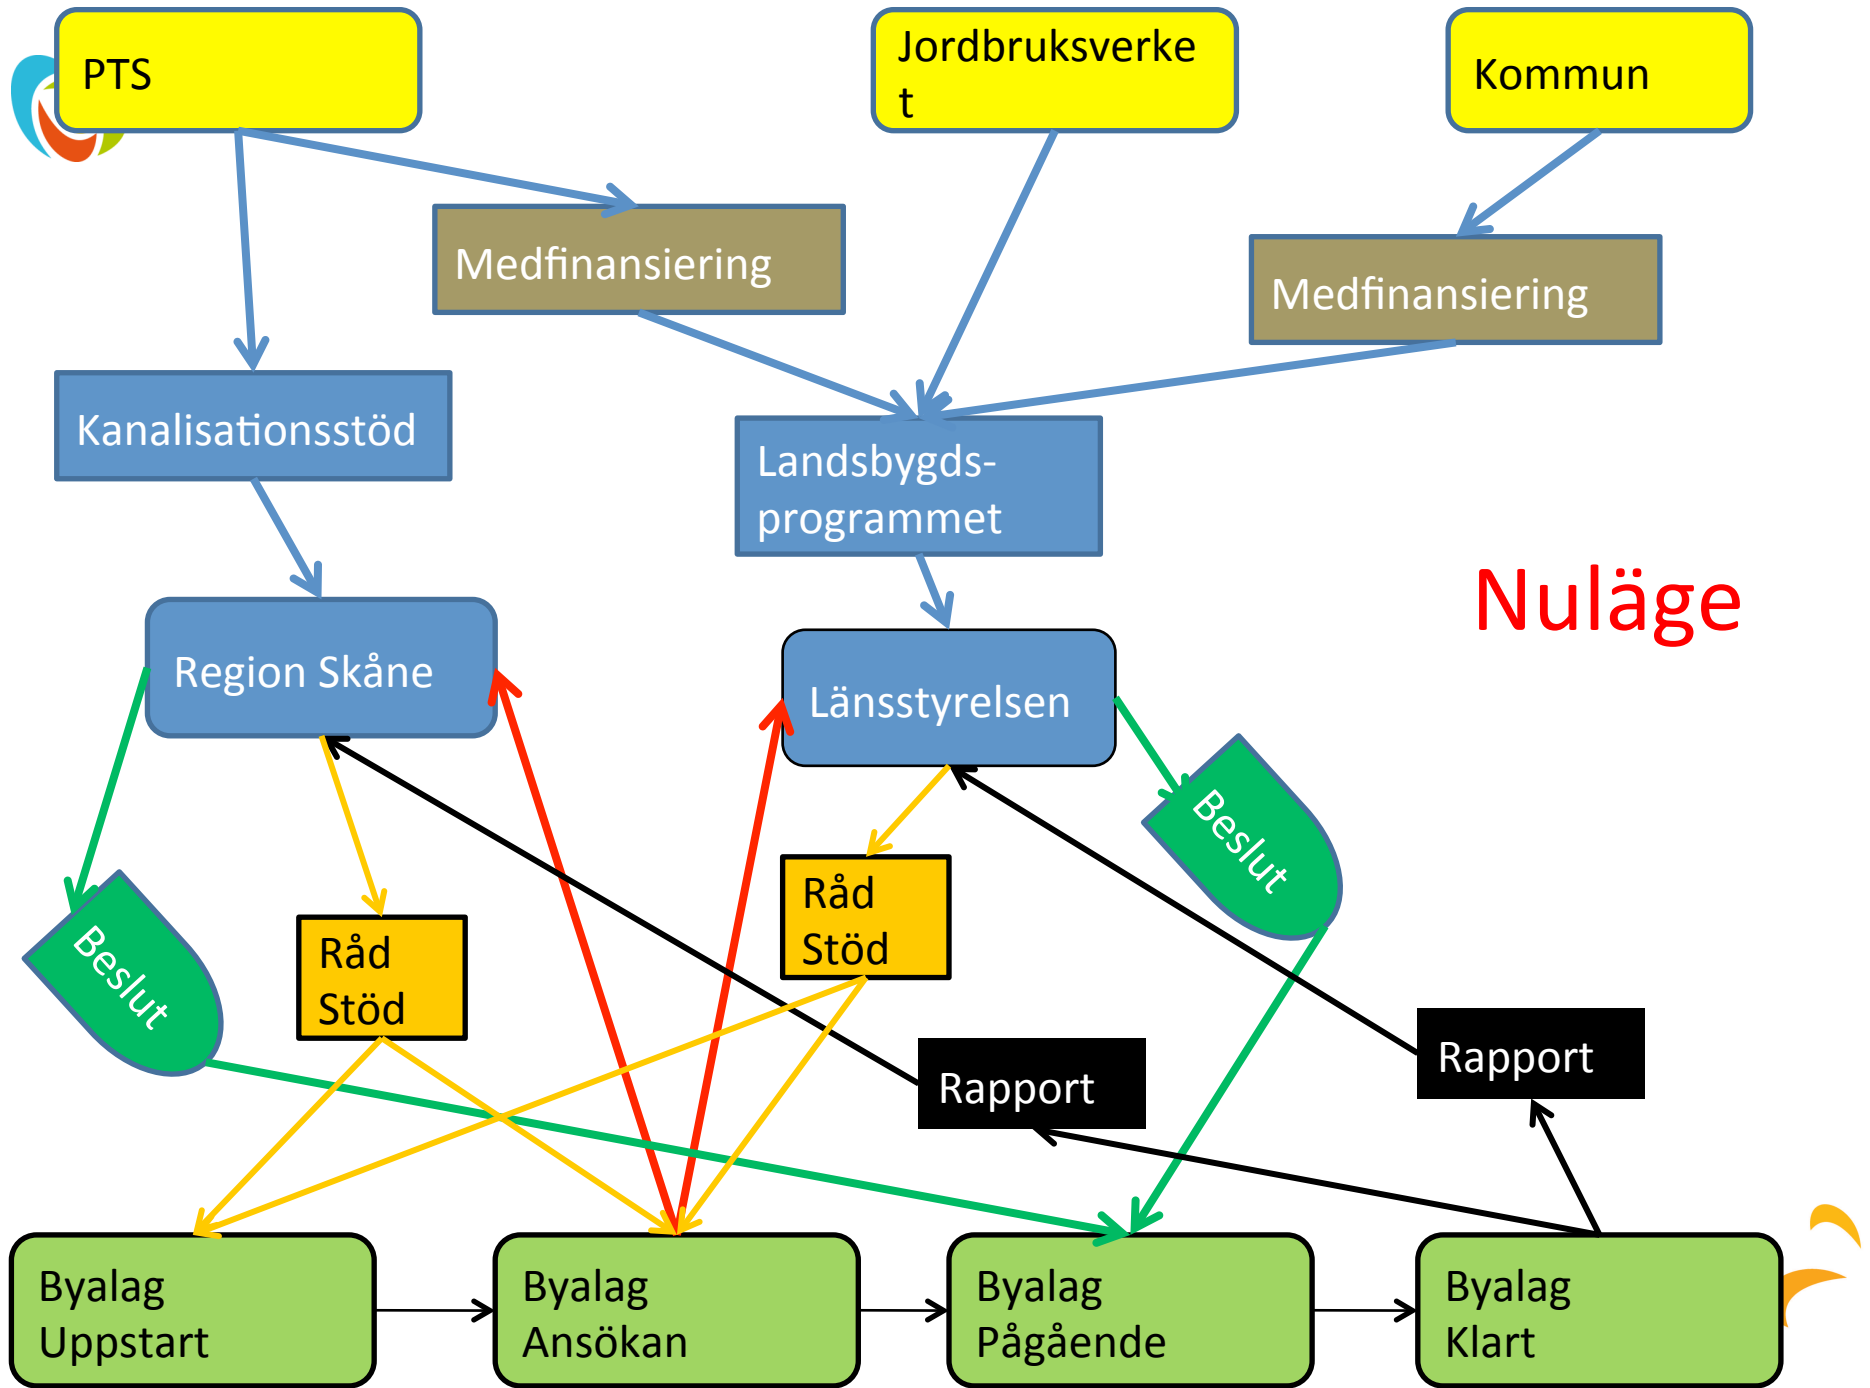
PTS

Jordbruksverket

Kommun

Medfinansiering

Medfinansiering

Kanalisationsstöd

Landsbygds-programmet

Nuläge

Region Skåne

Länsstyrelsen

Beslut

Beslut

Råd Stöd

Råd Stöd

Rapport

Rapport

Byalag Uppstart

Byalag Ansökan

Byalag Pågående

Byalag Klart